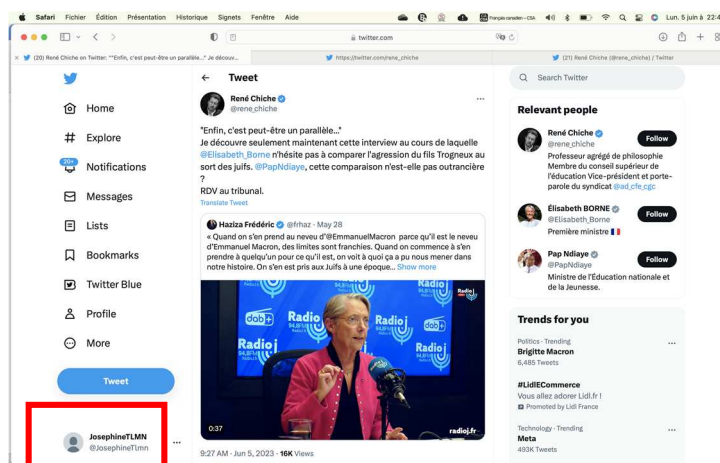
Safari Fichier Édition Présentation Historique Signets Fenêtre Aide

Français canadien – CSA

Lun. 5 juin à 22:4

twitter.com

(20) René Chiche on Twitter: ""Enfin, c'est peut-être un parallèle..." Je découv...

https://twitter.com/rene_chiche

(21) René Chiche (@rene_chiche) / Twitter

Home

Explore

20+

Notifications

Messages

Lists

Bookmarks

Twitter Blue

Profile

More

Tweet

JosephineTLMN
@JosephineTLmn

Tweet

René Chiche
@rene_chiche

"Enfin, c'est peut-être un parallèle..."
Je découvre seulement maintenant cette interview au cours de laquelle @Elisabeth_Borne n'hésite pas à comparer l'agression du fils Trogneux au sort des juifs. @PapNdiaye, cette comparaison n'est-elle pas outrancière ?
RDV au tribunal.

Translate Tweet

Haziza Frédéric @frhaz · May 28
« Quand on s'en prend au neveu d'@EmmanuelMacron parce qu'il est le neveu d'Emmanuel Macron, des limites sont franchies. Quand on commence à s'en prendre à quelqu'un pour ce qu'il est, on voit à quoi ça a pu nous mener dans notre histoire. On s'en est pris aux Juifs à une époque... Show more

Radio J
dab+
Radio J
Radio J
dab+
Radio J
0:37
radioj.fr

9:27 AM · Jun 5, 2023 · 16K Views

Search Twitter

Relevant people

René Chiche
@rene_chiche
Follow
Professeur agrégé de philosophie Membre du conseil supérieur de l'éducation Vice-président et porte-parole du syndicat @ad_cfe_cgc

Élisabeth BORNE
@Elisabeth_Borne
Follow
Première ministre

Pap Ndiaye
@PapNdiaye
Follow
Ministre de l'Éducation nationale et de la Jeunesse.

Trends for you

Politics · Trending
Brigitte Macron
6,485 Tweets

#LidlECommerce
Vous allez adorer Lidl.fr !
Promoted by Lidl France

Technology · Trending
Meta
493K Tweets